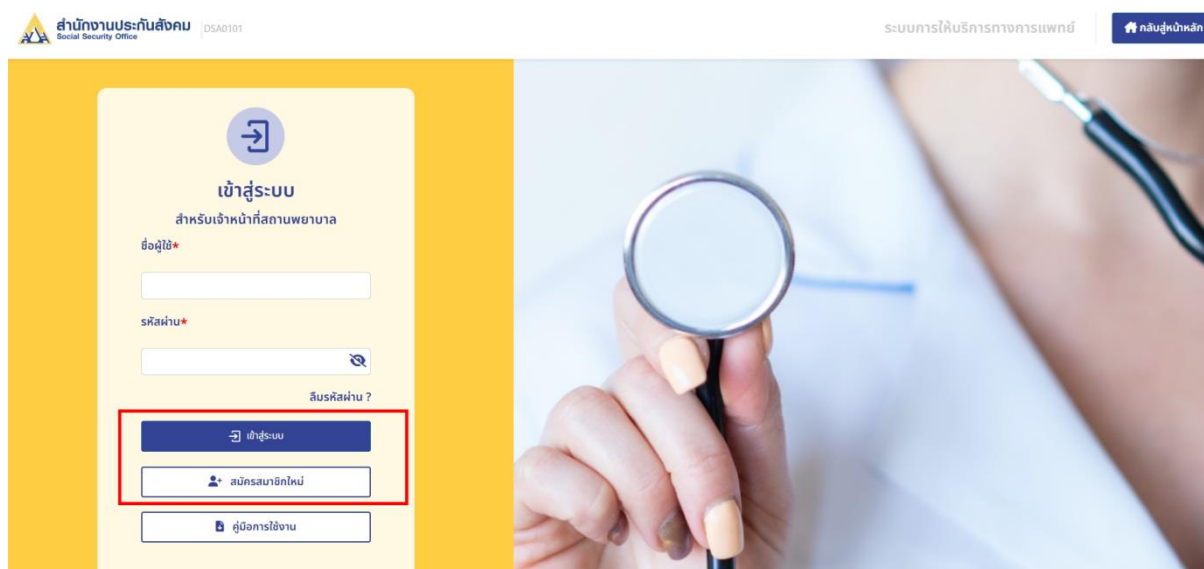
สำนักงานประกันสังคม
Social Security Office
DSA0101

ระบบการให้บริการทางการแพทย์

กลับสู่หน้าหลัก

เข้าสู่ระบบ
สำหรับเจ้าหน้าที่สถานพยาบาล

ชื่อผู้ใช้*

รหัสผ่าน*

ลืมรหัสผ่าน ?

เข้าสู่ระบบ

สมัครสมาชิกใหม่

คู่มือการใช้งาน